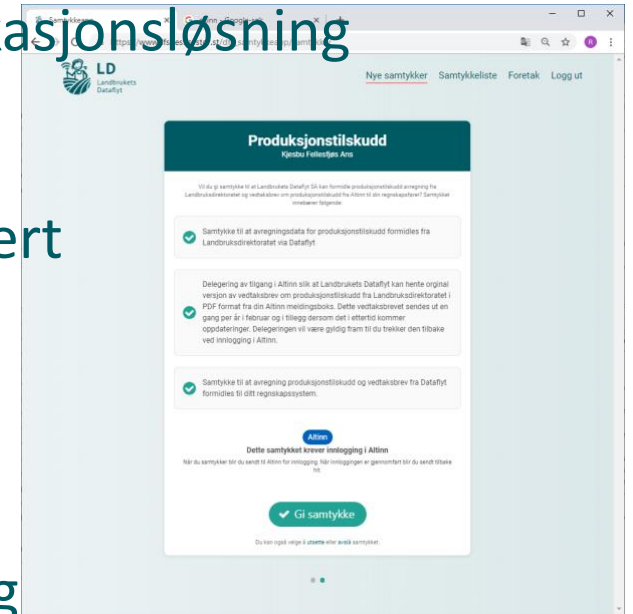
asjonsløsning

ert

g

Samtykkeapp

Altinn - Google

https://www.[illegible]

LD
Landbrukets Dataflyt

Nye samtykker Samtykkeliste Foretak Logg ut

Produksjonstilskudd
Kjesbu Fellesfjøs Ans

Vil du gi samtykke til at Landbrukets Dataflyt SA kan formidle produksjonstilskudd avregning fra Landbruksdirektoratet og vedtaksbrev om produksjonstilskudd fra Altinn til din regnskapsfører? Samtykket innebærer følgende:

Samtykke til at avregningsdata for produksjonstilskudd formidles fra Landbruksdirektoratet via Dataflyt

Delegering av tilgang i Altinn slik at Landbrukets Dataflyt kan hente orginal versjon av vedtaksbrev om produksjonstilskudd fra Landbruksdirektoratet i PDF format fra din Altinn meldingsboks. Dette vedtaksbrevet sendes ut en gang per år i februar og i tillegg dersom det i ettertid kommer oppdateringer. Delegeringen vil være gyldig fram til du trekker den tilbake ved innlogging i Altinn.

Samtykke til at avregning produksjonstilskudd og vedtaksbrev fra Dataflyt formidles til ditt regnskapssystem.

Altinn
Dette samtykket krever innlogging i Altinn
Når du samtykker blir du sendt til Altinn for innlogging. Når innloggingen er gjennomført blir du sendt tilbake hit.

Gi samtykke

Du kan også velge å utsette eller avslå samtykket.